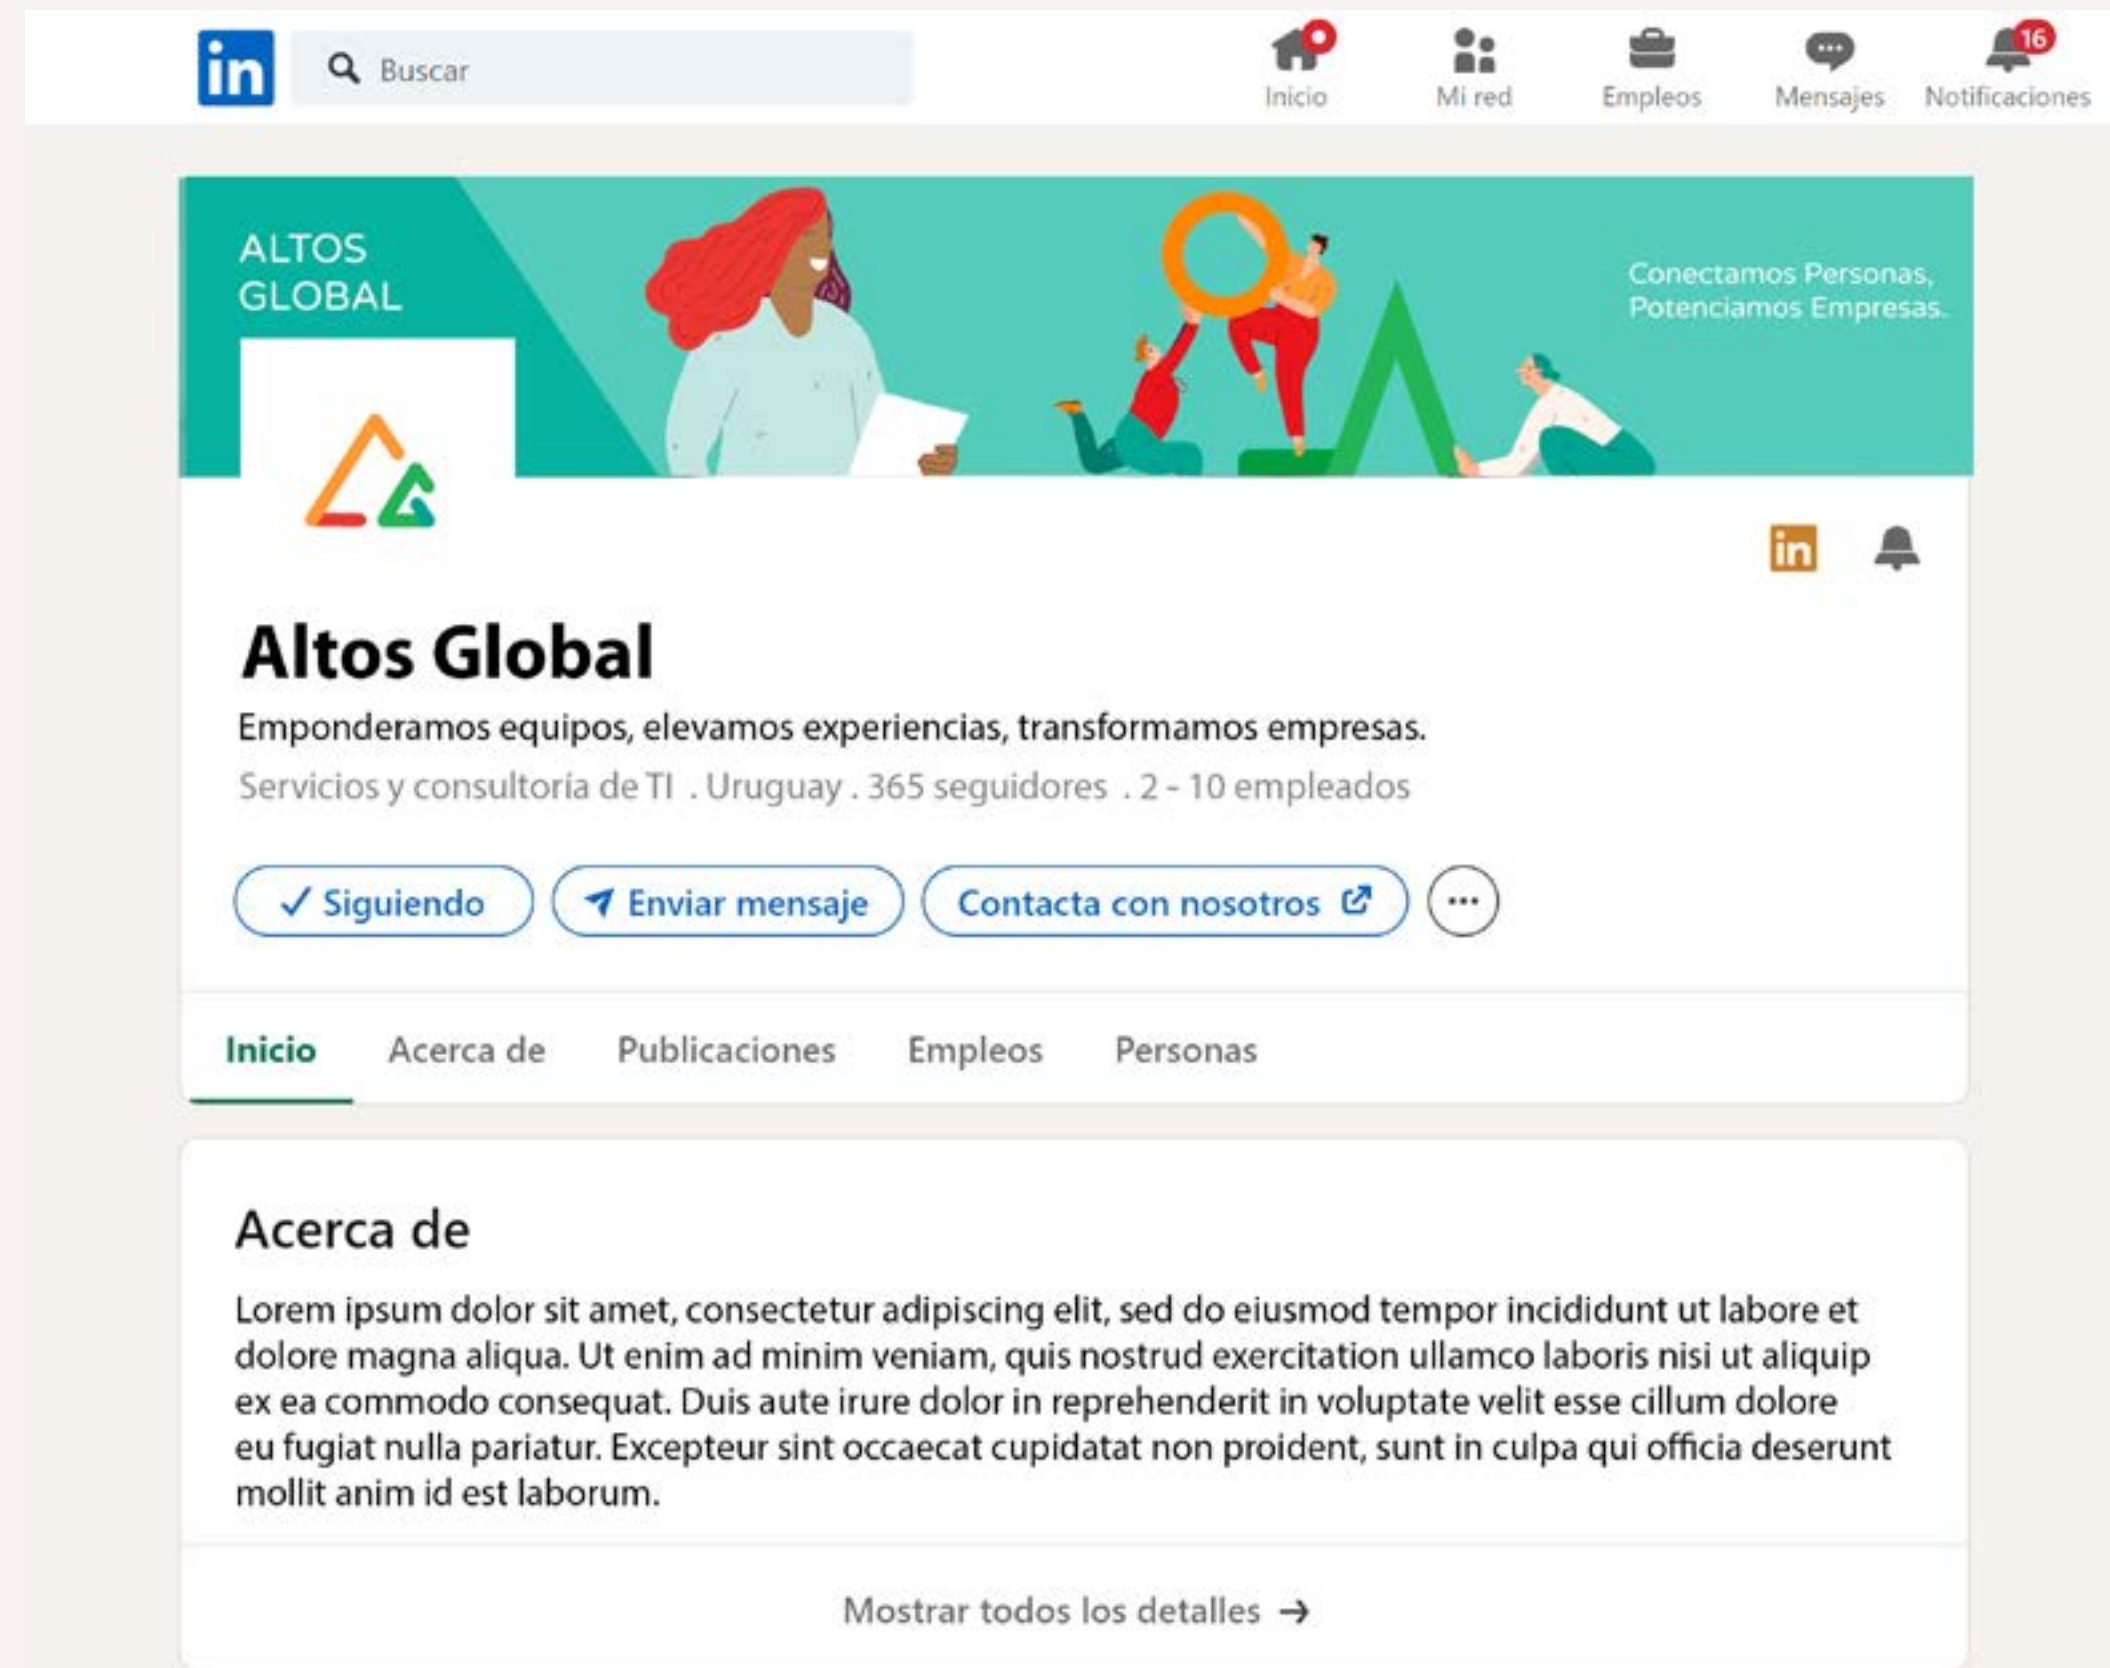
in Buscar

Inicio Mi red Empleos Mensajes 16 Notificaciones

ALTOS GLOBAL

Conectamos Personas, Potenciamos Empresas.

in

Altos Global

Emponderamos equipos, elevamos experiencias, transformamos empresas.

Servicios y consultoría de TI . Uruguay . 365 seguidores . 2 - 10 empleados

✓ Siguiendo | Enviar mensaje | Contacta con nosotros | ···

Inicio Acerca de Publicaciones Empleos Personas

Acerca de

Lorem ipsum dolor sit amet, consectetur adipiscing elit, sed do eiusmod tempor incididunt ut labore et dolore magna aliqua. Ut enim ad minim veniam, quis nostrud exercitation ullamco laboris nisi ut aliquip ex ea commodo consequat. Duis aute irure dolor in reprehenderit in voluptate velit esse cillum dolore eu fugiat nulla pariatur. Excepteur sint occaecat cupidatat non proident, sunt in culpa qui officia deserunt mollit anim id est laborum.

Mostrar todos los detalles →